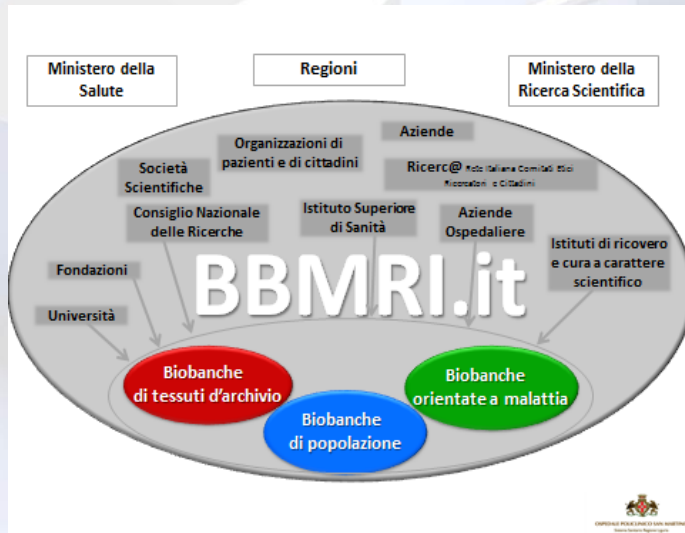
Ministero della Salute

Regioni

Ministero della Ricerca Scientifica

Organizzazioni di pazienti e di cittadini

Aziende

Società Scientifiche

Ricerc@ Rete Italiana Comitati Etici Ricercatori e Cittadini

Consiglio Nazionale delle Ricerche

Istituto Superiore di Sanità

Aziende Ospedaliere

Istituti di ricovero e cura a carattere scientifico

Fondazioni

BBMRI.it

Università

Biobanche di tessuti d'archivio

Biobanche di popolazione

Biobanche orientate a malattia

OSPEDALE POLICLINICO SAN MARTINO
Sistema Sanitario Regione Liguria